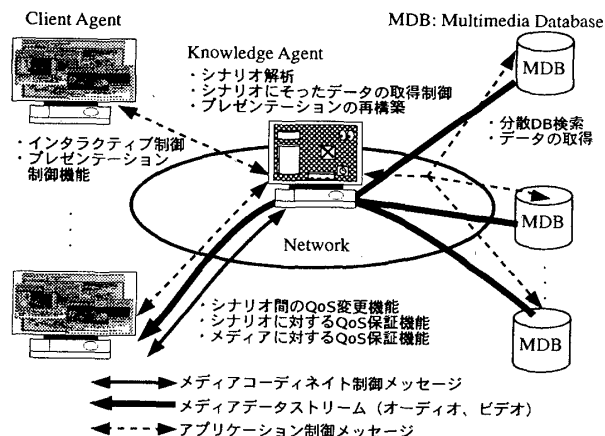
Client Agent

MDB: Multimedia Database

Knowledge Agent
・シナリオ解析
・シナリオにそったデータの取得制御
・プレゼンテーションの再構築

MDB

・インタラクティブ制御
・プレゼンテーション制御機能

・分散DB検索
・データの取得

MDB

Network

・シナリオ間のQoS変更機能
・シナリオに対するQoS保証機能
・メディアに対するQoS保証機能

MDB

メディアコーディネイト制御メッセージ
メディアデータストリーム（オーディオ、ビデオ）
アプリケーション制御メッセージ